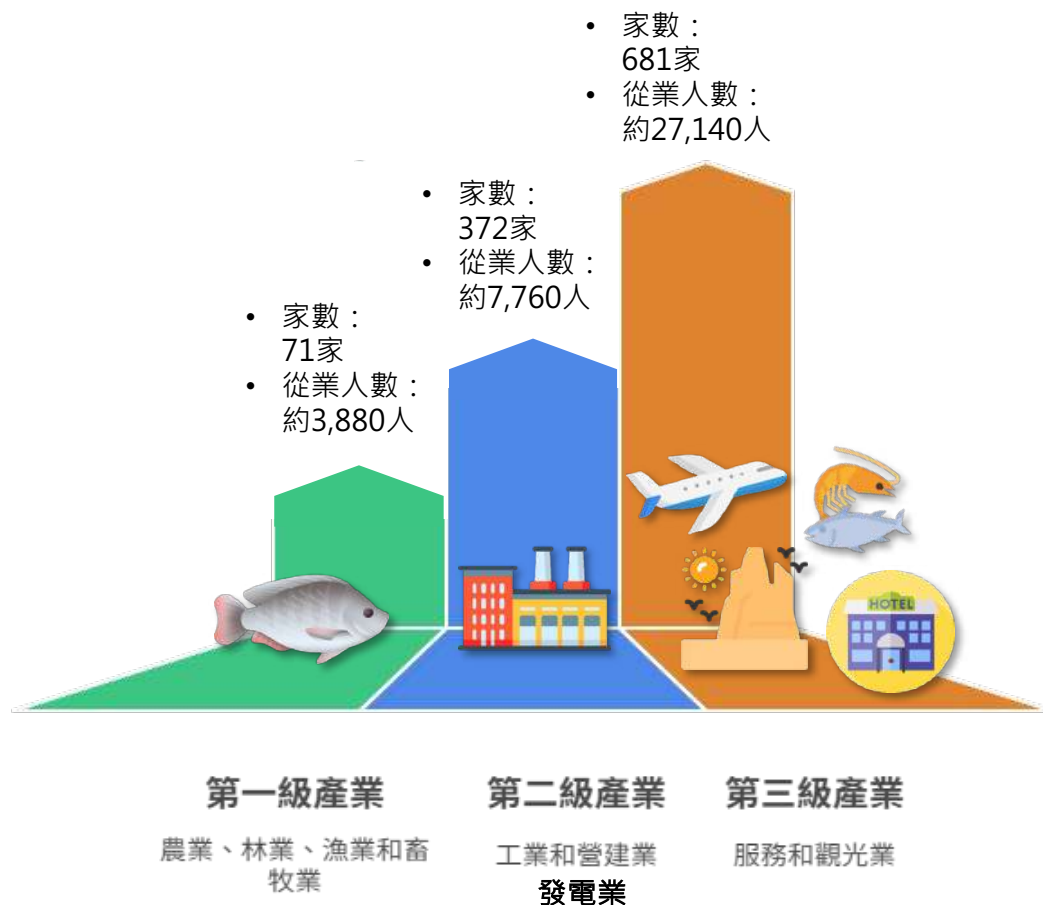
• 家數：
681家
• 從業人數：
約27,140人

• 家數：
372家
• 從業人數：
約7,760人

• 家數：
71家
• 從業人數：
約3,880人

HOTEL

第一級產業
農業、林業、漁業和畜牧業

第二級產業
工業和營建業
發電業

第三級產業
服務和觀光業